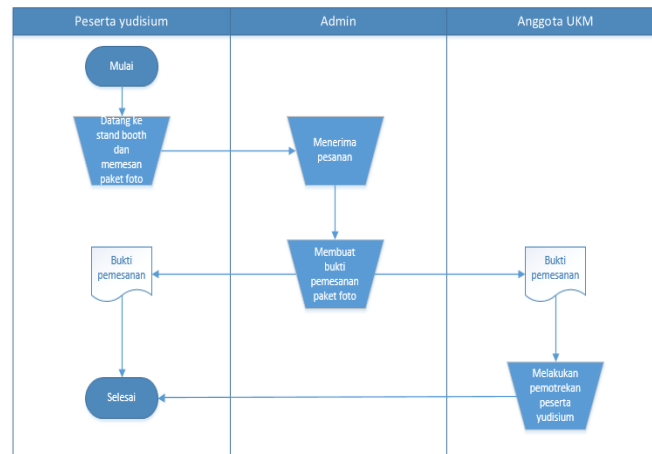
Peserta yudisium

Admin

Anggota UKM

Mulai

Datang ke stand booth dan memesan paket foto

Menerima pesanan

Bukti pemesanan

Membuat bukti pemesanan paket foto

Bukti pemesanan

Selesai

Melakukan pemotrekan peserta yudisium